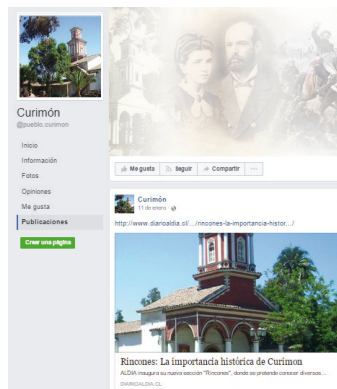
Curimón
@pueblo.curimon

Inicio
Información
Fotos
Opiniones
Me gusta
Publicaciones

Crear una página

Me gusta
Seguir
Compartir
···

Curimón
11 de enero ·

http://www.diarioaldia.cl/.../rincones-la-importancia-histor.../

Rincones: La importancia histórica de Curimon
ALDIA inaugura su nueva sección "Rincones", donde se pretende conocer diversos...
DIARIOALDIA.CL